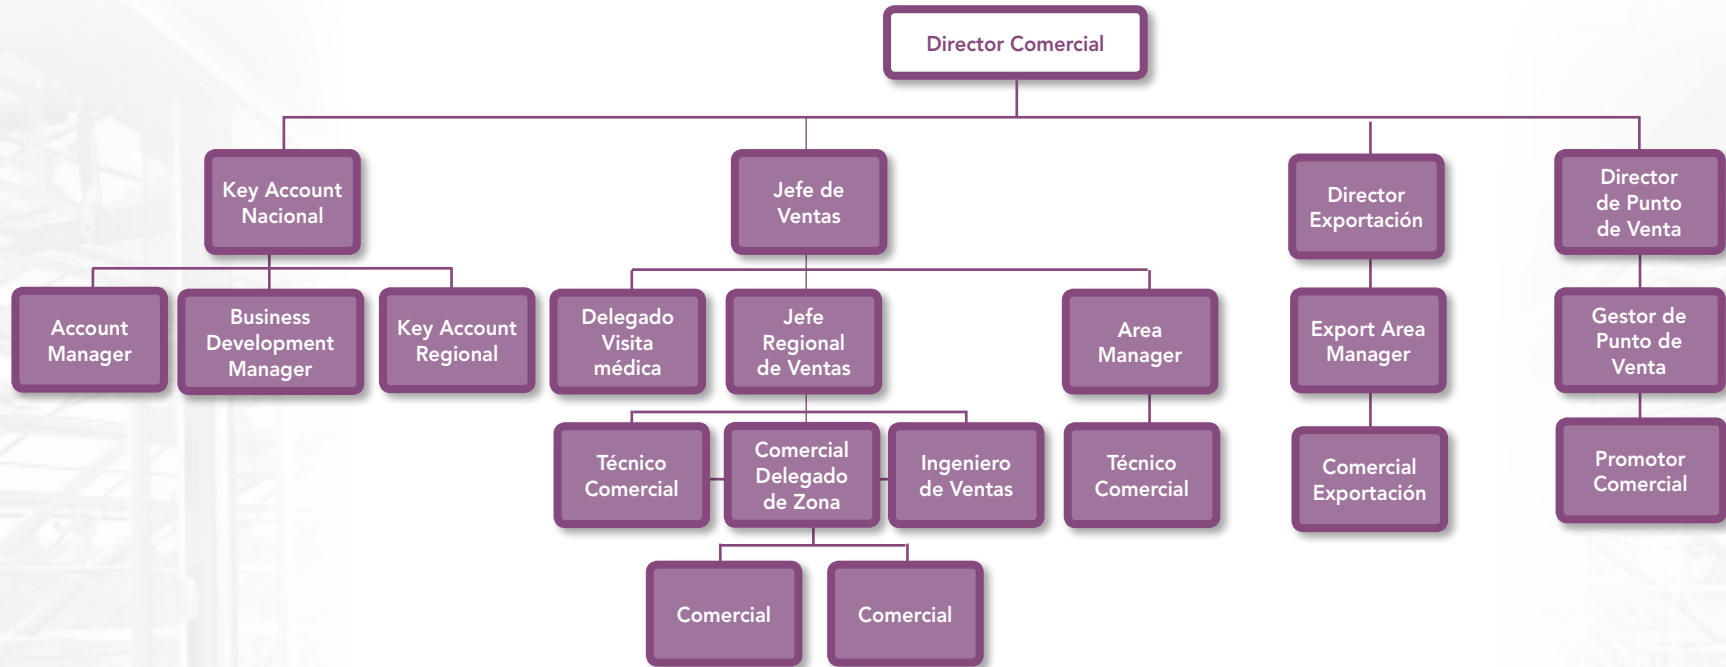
Director Comercial

Key Account Nacional

Jefe de Ventas

Director Exportación

Director de Punto de Venta

Account Manager

Business Development Manager

Key Account Regional

Delegado Visita médica

Jefe Regional de Ventas

Area Manager

Export Area Manager

Gestor de Punto de Venta

Técnico Comercial

Comercial Delegado de Zona

Ingeniero de Ventas

Técnico Comercial

Comercial Exportación

Promotor Comercial

Comercial

Comercial